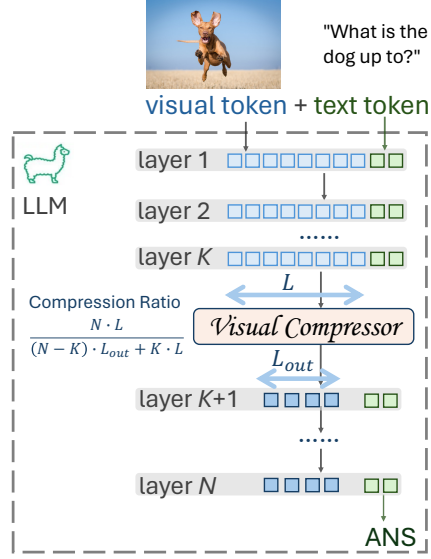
"What is the dog up to?"

visual token + text token

LLM

layer 1

layer 2

......

layer $K$

Compression Ratio

$\frac{N \cdot L}{(N-K) \cdot L_{out} + K \cdot L}$

$L$

Visual Compressor

$L_{out}$

layer $K$+1

......

layer $N$

ANS